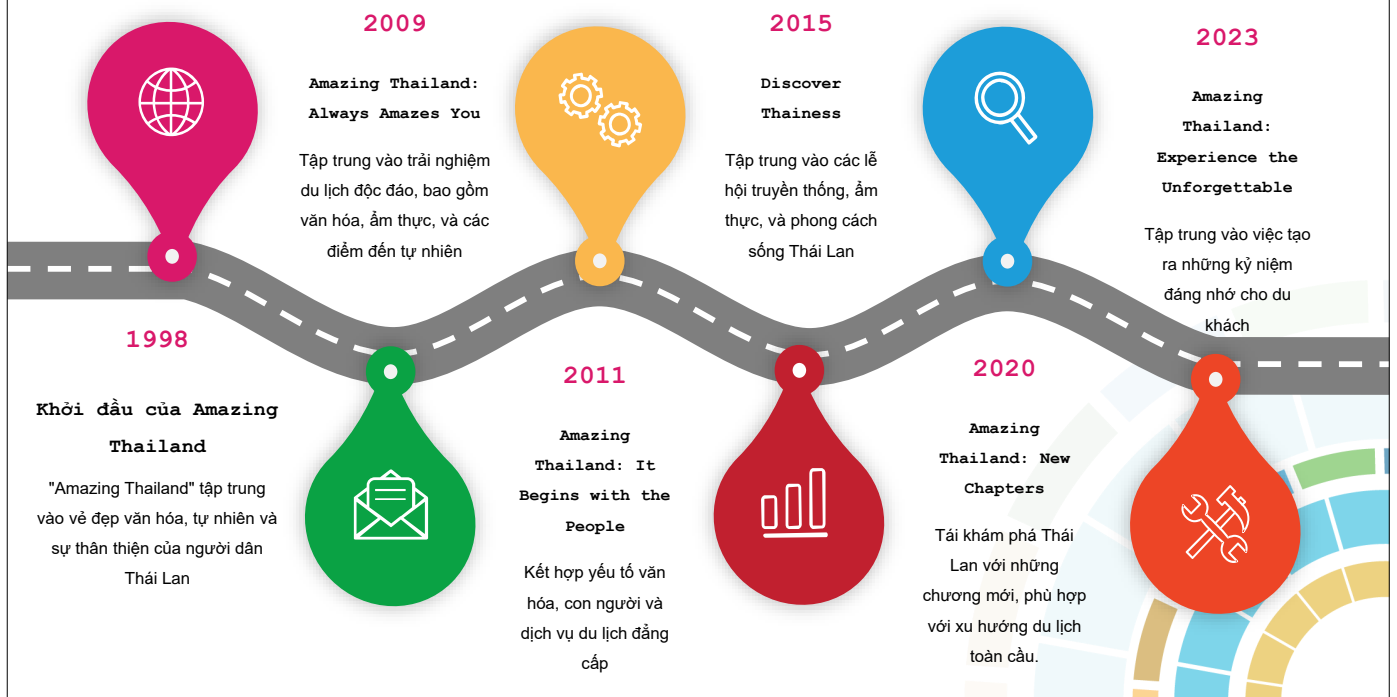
1998

Khởi đầu của Amazing Thailand

"Amazing Thailand" tập trung vào vẻ đẹp văn hóa, tự nhiên và sự thân thiện của người dân Thái Lan

2009

Amazing Thailand: Always Amazes You

Tập trung vào trải nghiệm du lịch độc đáo, bao gồm văn hóa, ẩm thực, và các điểm đến tự nhiên

2011

Amazing Thailand: It Begins with the People

Kết hợp yếu tố văn hóa, con người và dịch vụ du lịch đẳng cấp

2015

Discover Thainess

Tập trung vào các lễ hội truyền thống, ẩm thực, và phong cách sống Thái Lan

2020

Amazing Thailand: New Chapters

Tái khám phá Thái Lan với những chương mới, phù hợp với xu hướng du lịch toàn cầu.

2023

Amazing Thailand: Experience the Unforgettable

Tập trung vào việc tạo ra những kỷ niệm đáng nhớ cho du khách